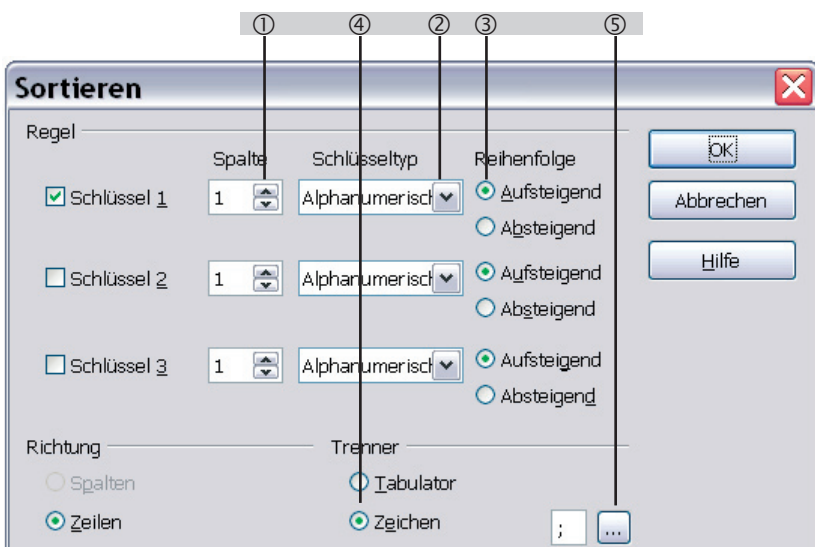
① ④ ② ③ ⑤

Sortieren

Regel

Spalte Schlüsseltyp Reihenfolge

Schlüssel 1 1 Alphanumerisch Aufsteigend Absteigend

Schlüssel 2 1 Alphanumerisch Aufsteigend Absteigend

Schlüssel 3 1 Alphanumerisch Aufsteigend Absteigend

OK

Abbrechen

Hilfe

Richtung

Spalten

Zeilen

Trenner

Tabulator

Zeichen

;

...